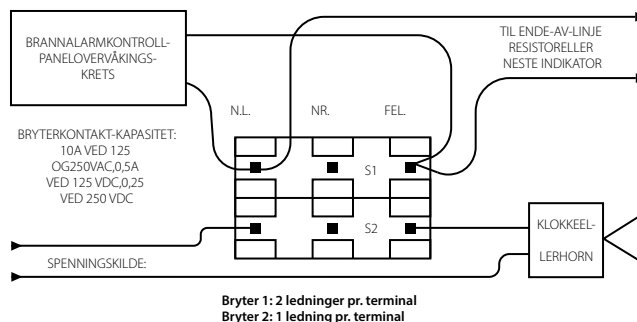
BRANNALARMKONTROLL-PANELOVERVÅKINGS-KRETS

TIL ENDE-AV-LINJE RESISTORELLER NESTE INDIKATOR

N.L.

NR.

FEL.

BRYTERKONTAKT-KAPASITET: 10A VED 125 OG250VAC,0,5A VED 125 VDC,0,25 VED 250 VDC

S1

S2

KLOKKEEL-

LERHORN

SPENNINGSKILDE:

**Bryter 1: 2 ledninger pr. terminal**
**Bryter 2: 1 ledning pr. terminal**